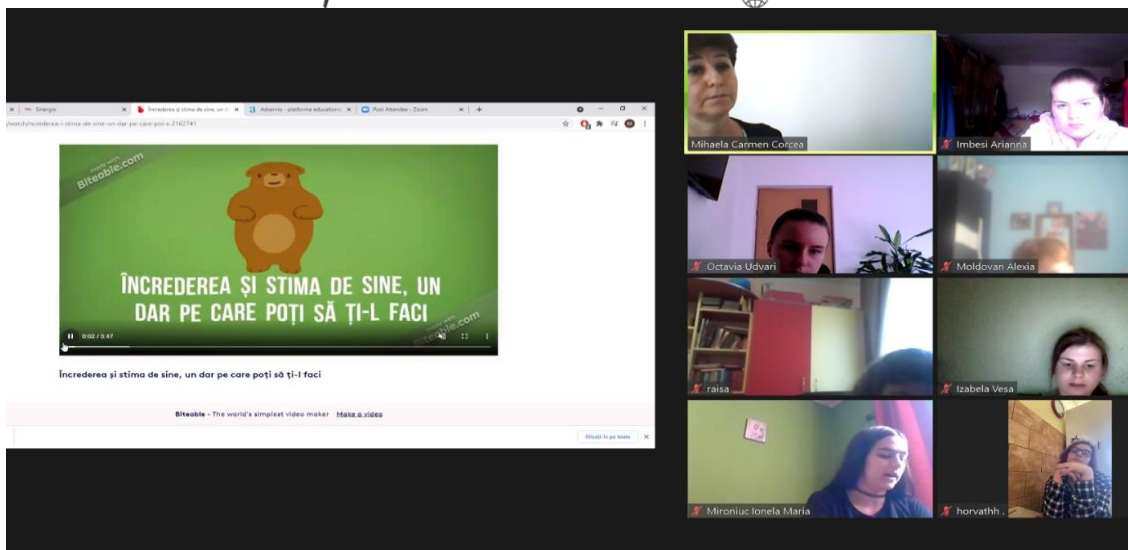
Sinergie
Încrederea și stima de sine, un d
Adservio - platforma educationala
Post Attendee - Zoom
/watch/increderea-i-stima-de-sine-un-dar-pe-care-poti-s-2162741

made with Biteable.com

ÎNCREDEREA ȘI STIMA DE SINE, UN DAR PE CARE POȚI SĂ ȚI-L FACI

Biteable.com

0:02 / 3:47

Încrederea și stima de sine, un dar pe care poți să ți-l faci

Biteable - The world's simplest video maker Make a video

Afișați în pe toate

Mihaela Carmen Corcea
Imbesi Arianna
Octavia Udvari
Moldovan Alexia
raisa
Izabela Vesa
Mironiuc Ionela Maria
horvathh .